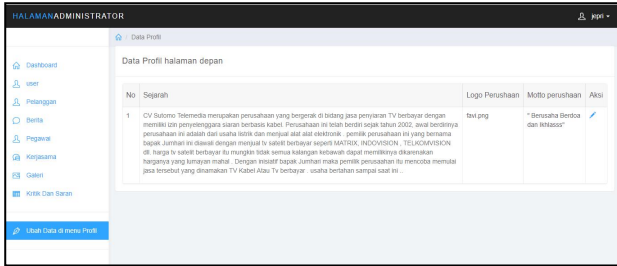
HALAMANADMINISTRATOR

jepri

Data Profil

Dashboard
user
Pelanggan
Berita
Pegawai
Kerjasama
Galeri
Kritik Dan Saran

Ubah Data di menu Profil

Data Profil halaman depan

| No | Sejarah | Logo Perushaan | Motto perushaan | Aksi |
|---|---|---|---|---|
| 1 | CV Sutomo Telemedia merupakan perusahaan yang bergerak di bidang jasa penyiaran TV berbayar dengan memiliki izin penyelenggara siaran berbasis kabel. Perusahaan ini telah berdiri sejak tahun 2002, awal berdirinya perusahaan ini adalah dari usaha listrik dan menjual alat alat elektronik . pemilik perusahaan ini yang bernama bapak Jumhari ini diawali dengan menjual tv satelit berbayar seperti MATRIX, INDOVISION , TELKOMVISION dll. harga tv satelit berbayar itu mungkin tidak semua kalangan kebawah dapat memilikinya dikarenakan harganya yang lumayan mahal . Dengan inisiatif bapak Jumhari maka pemilik perusahaan itu mencoba memulai jasa tersebut yang dinamakan TV Kabel Atau Tv berbayar . usaha bertahan sampai saat ini .. | favi.png | " Berusaha Berdoa dan Ikhlassi" | |